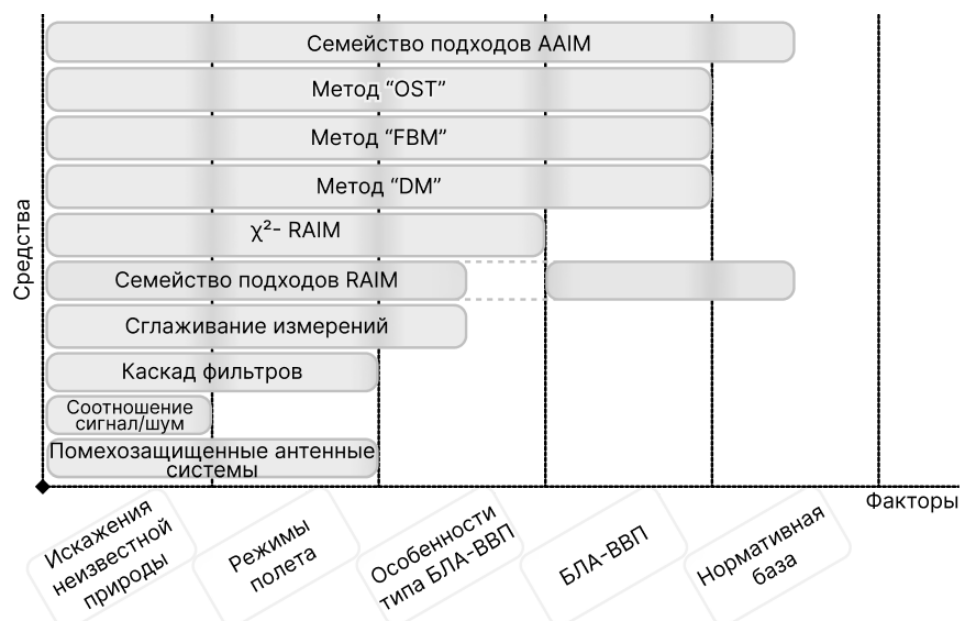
Средства

Семейство подходов AAIM

Метод “OST”

Метод “FBM”

Метод “DM”

$\chi^2$- RAIM

Семейство подходов RAIM

Сглаживание измерений

Каскад фильтров

Соотношение сигнал/шум

Помехозащищенные антенные системы

Факторы

Искажения неизвестной природы

Режимы полета

Особенности типа БЛА-ВВП

БЛА-ВВП

Нормативная база